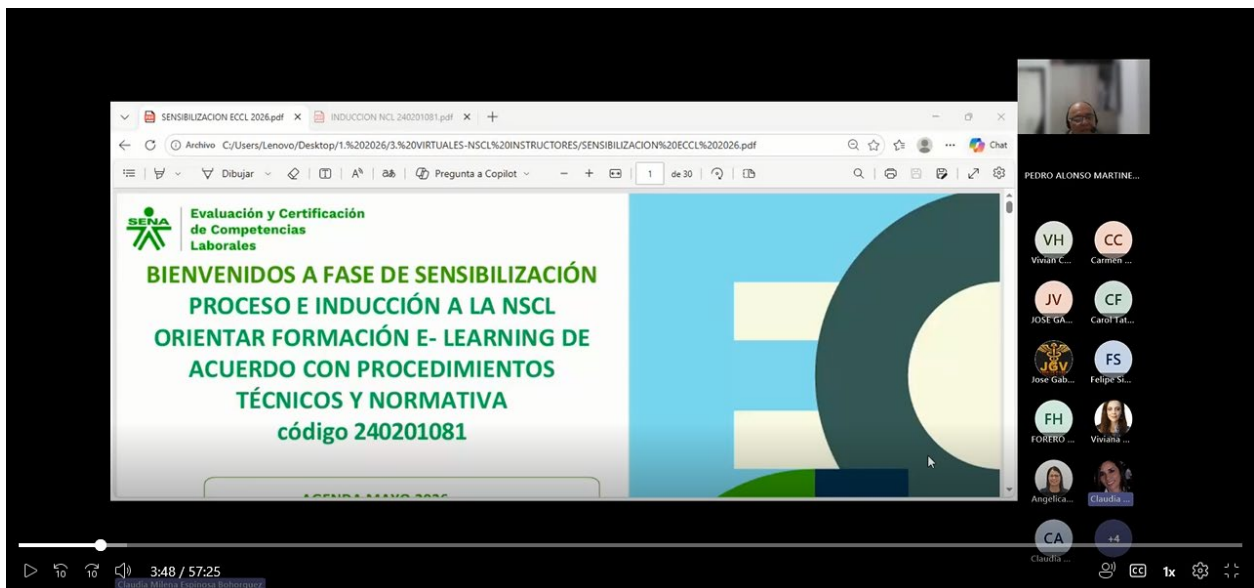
SENSIBILIZACION ECCL 2026.pdf
INDUCCION NCL 240201081.pdf
Archivo C:/Users/Lenovo/Desktop/1.%202026/3.%20VIRTUALES-NSCL%20INSTRUCTORES/SENSIBILIZACION%20ECCL%202026.pdf
Chat
Dibujar
Pregunta a Copilot
1
de 30

SENA
Evaluación y Certificación de Competencias Laborales

BIENVENIDOS A FASE DE SENSIBILIZACIÓN
PROCESO E INDUCCIÓN A LA NSCL
ORIENTAR FORMACIÓN E- LEARNING DE ACUERDO CON PROCEDIMIENTOS TÉCNICOS Y NORMATIVA
código 240201081

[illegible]

PEDRO ALONSO MARTINE...
VH Vivian C...
CC Carmen ...
JV JOSE GA...
CF Carol Tat...
Jose Gab...
FS Felipe Si...
FH FORERO ...
Viviana ...
Angelica...
Claudia ...
CA Claudia ...
+4

10 10
3:48 / 57:25
Claudia Milena Espinosa Bohorquez
1x